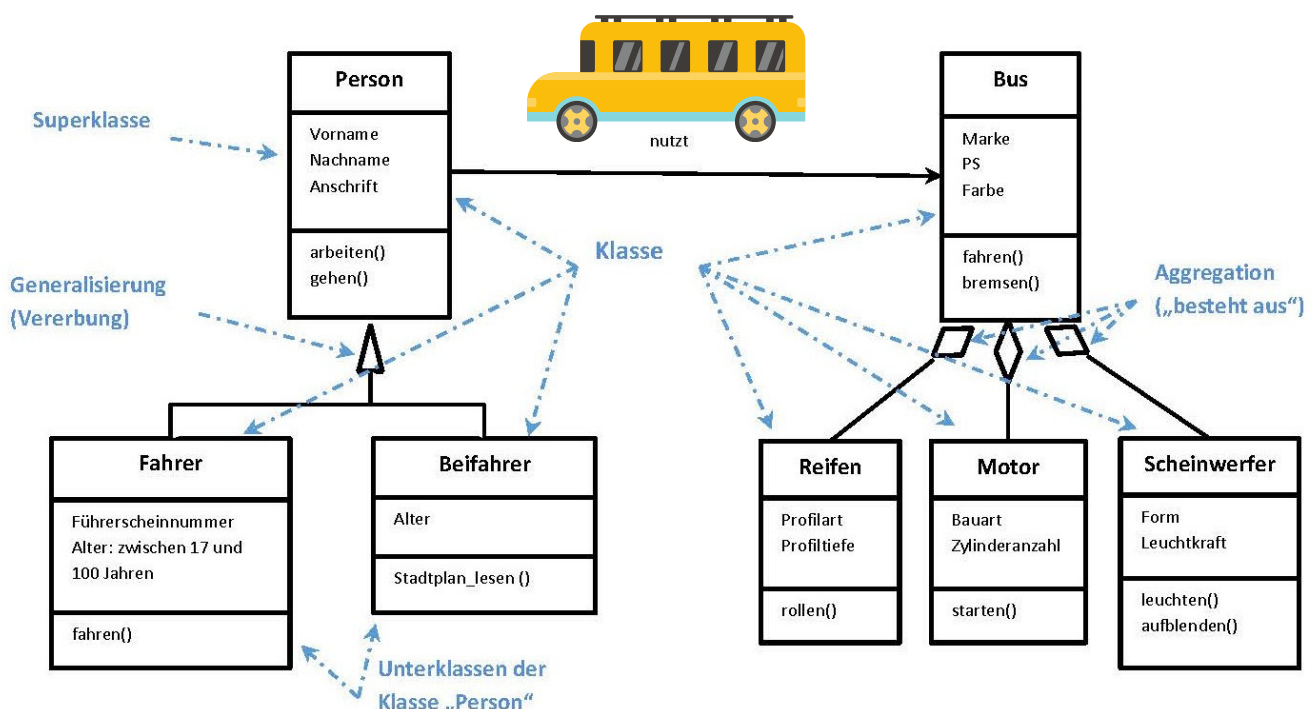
Superklasse

Person

Vorname
Nachname
Anschrift

arbeiten()
gehen()

nutzt

Bus

Marke
PS
Farbe

fahren()
bremsen()

Klasse

Generalisierung
(Vererbung)

Aggregation
(„besteht aus“)

Fahrer

Führerscheinnummer
Alter: zwischen 17 und 100 Jahren

fahren()

Beifahrer

Alter

Stadtplan_lesen ()

Reifen

Profilart
Profiltiefe

rollen()

Motor

Bauart
Zylinderanzahl

starten()

Scheinwerfer

Form
Leuchtkraft

leuchten()
aufblenden()

Unterklassen der
Klasse „Person“